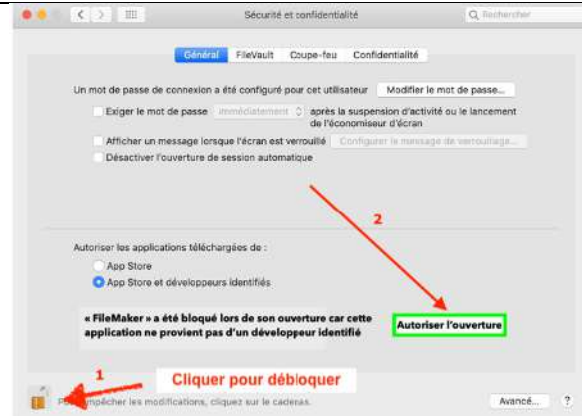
Sécurité et confidentialité

Rechercher

Général FileVault Coupe-feu Confidentialité

Un mot de passe de connexion a été configuré pour cet utilisateur Modifier le mot de passe...

Exiger le mot de passe immédiatement après la suspension d'activité ou le lancement de l'économiseur d'écran

Afficher un message lorsque l'écran est verrouillé Configurer le message de verrouillage...

Désactiver l'ouverture de session automatique

2

Autoriser les applications téléchargées de :

App Store

App Store et développeurs identifiés

« FileMaker » a été bloqué lors de son ouverture car cette application ne provient pas d'un développeur identifié

Autoriser l'ouverture

1

Cliquer pour débloquer

P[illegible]mpêcher les modifications, cliquez sur le cadenas.

Avancé...

?